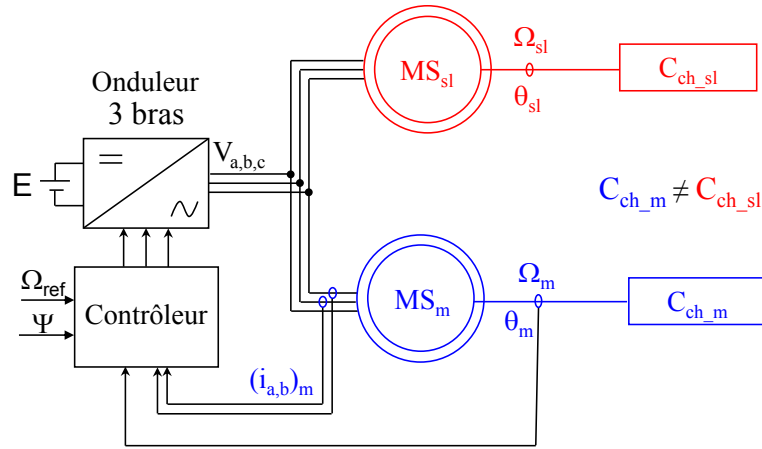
Onduleur
3 bras

E

$V_{a,b,c}$

$MS_{sl}$

$\Omega_{sl}$

$\theta_{sl}$

$C_{ch\_sl}$

$C_{ch\_m} \neq C_{ch\_sl}$

$\Omega_{ref}$

$\Psi$

Contrôleur

$MS_m$

$\Omega_m$

$\theta_m$

$C_{ch\_m}$

$(i_{a,b})_m$